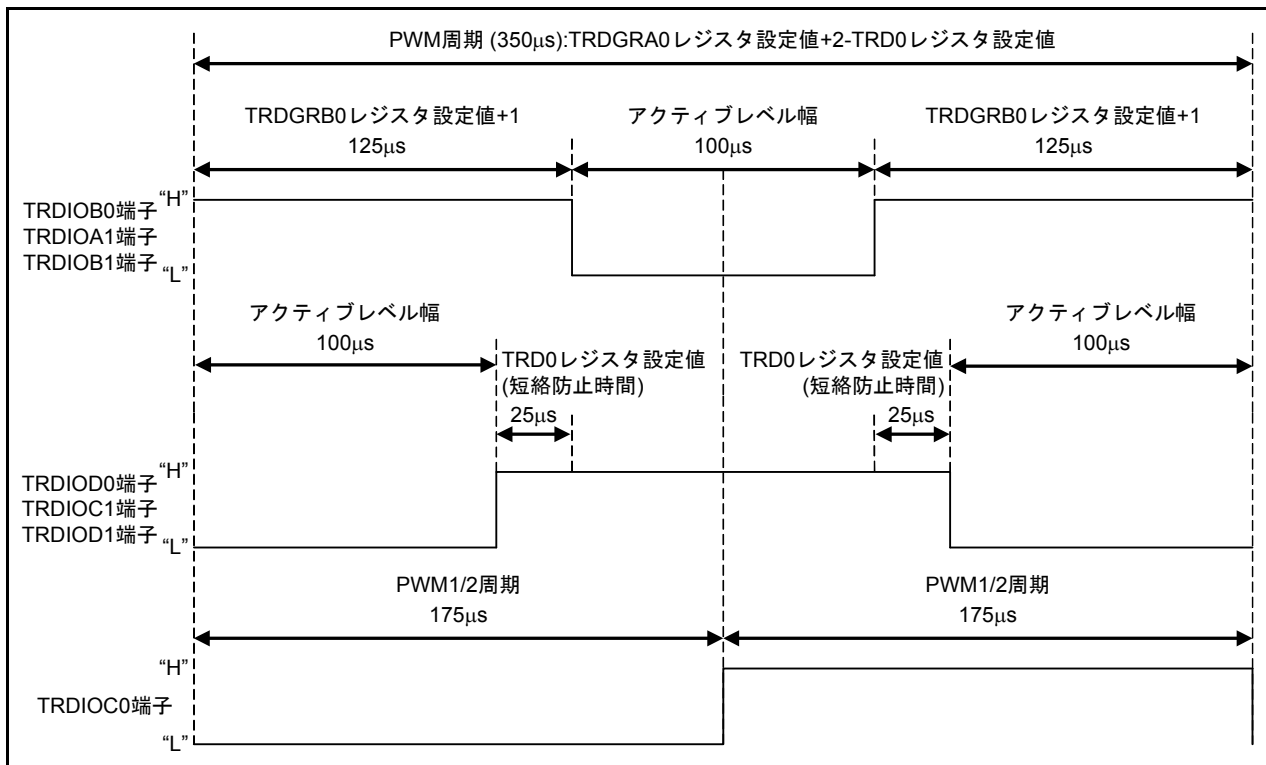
PWM周期 (350μs):TRDGRA0レジスタ設定値+2-TRD0レジスタ設定値

TRDGRB0レジスタ設定値+1
125μs

アクティブレベル幅
100μs

TRDGRB0レジスタ設定値+1
125μs

TRDIOB0端子 "H"
TRDIOA1端子
TRDIOB1端子 "L"

アクティブレベル幅
100μs

TRD0レジスタ設定値
(短絡防止時間)
25μs

TRD0レジスタ設定値
(短絡防止時間)
25μs

アクティブレベル幅
100μs

TRDIOD0端子 "H"
TRDIOC1端子
TRDIOD1端子 "L"

PWM1/2周期
175μs

PWM1/2周期
175μs

"H"
TRDIOC0端子
"L"